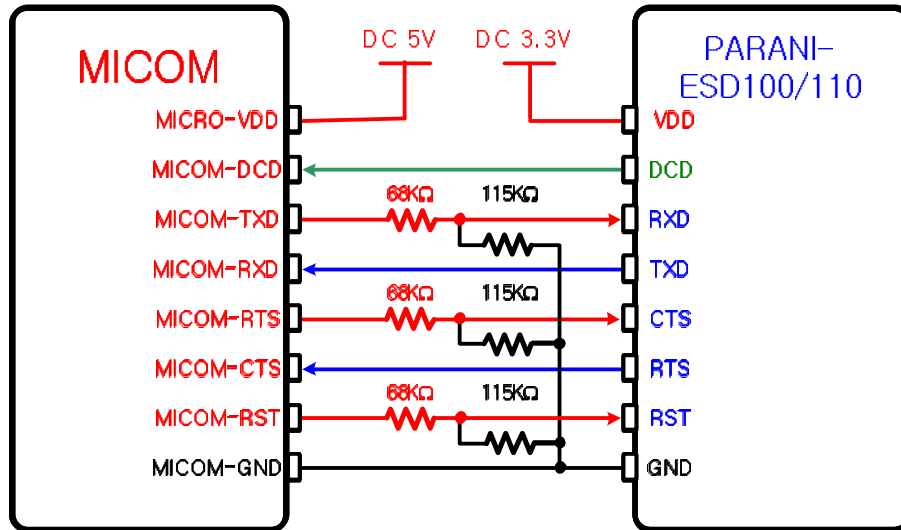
MICOM

DC 5V

DC 3.3V

PARANI-ESD100/110

MICRO-VDD

VDD

MICOM-DCD

DCD

68KΩ

115KΩ

MICOM-TXD

RXD

MICOM-RXD

TXD

68KΩ

115KΩ

MICOM-RTS

CTS

MICOM-CTS

RTS

68KΩ

115KΩ

MICOM-RST

RST

MICOM-GND

GND